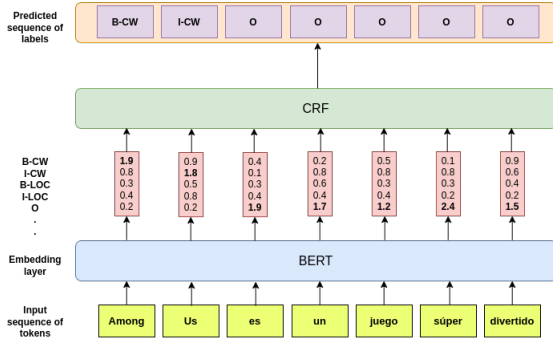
Predicted sequence of labels

B-CW | I-CW | O | O | O | O | O

CRF

B-CW
I-CW
B-LOC
I-LOC
O
.
.

| 1.9 | 0.9 | 0.4 | 0.2 | 0.5 | 0.1 | 0.9 |
|---|---|---|---|---|---|---|
| 0.8 | 1.8 | 0.1 | 0.8 | 0.8 | 0.8 | 0.6 |
| 0.3 | 0.5 | 0.3 | 0.6 | 0.3 | 0.3 | 0.4 |
| 0.4 | 0.8 | 0.4 | 0.4 | 0.4 | 0.2 | 0.2 |
| 0.2 | 0.2 | 1.9 | 1.7 | 1.2 | 2.4 | 1.5 |

Embedding layer

BERT

Input sequence of tokens

Among | Us | es | un | juego | súper | divertido